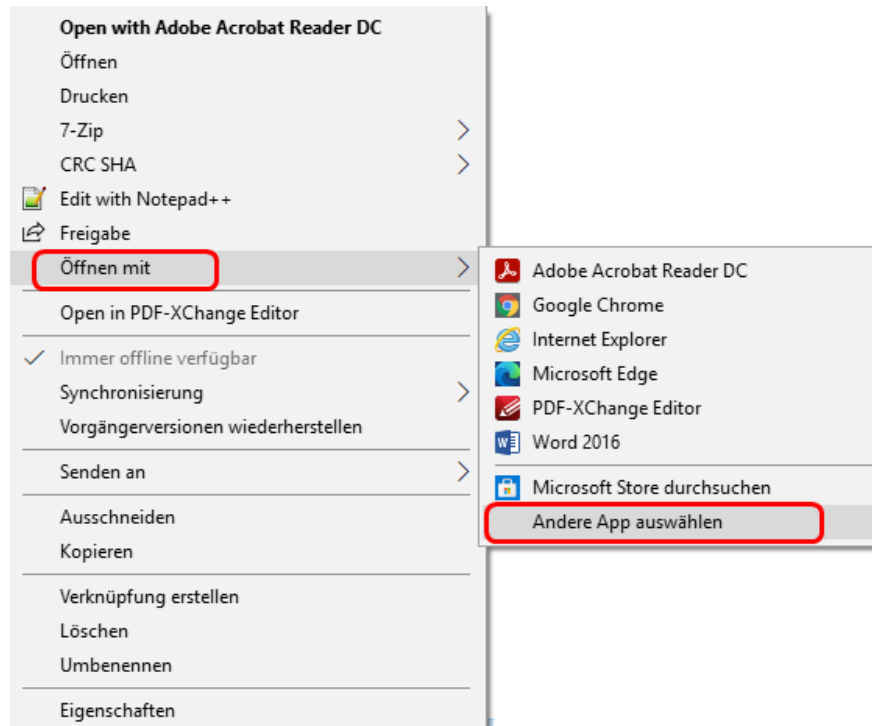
Open with Adobe Acrobat Reader DC
Öffnen
Drucken
7-Zip
CRC SHA
Edit with Notepad++
Freigabe
Öffnen mit
Open in PDF-XChange Editor
Immer offline verfügbar
Synchronisierung
Vorgängerversionen wiederherstellen
Senden an
Ausschneiden
Kopieren
Verknüpfung erstellen
Löschen
Umbenennen
Eigenschaften

Adobe Acrobat Reader DC
Google Chrome
Internet Explorer
Microsoft Edge
PDF-XChange Editor
Word 2016
Microsoft Store durchsuchen
Andere App auswählen